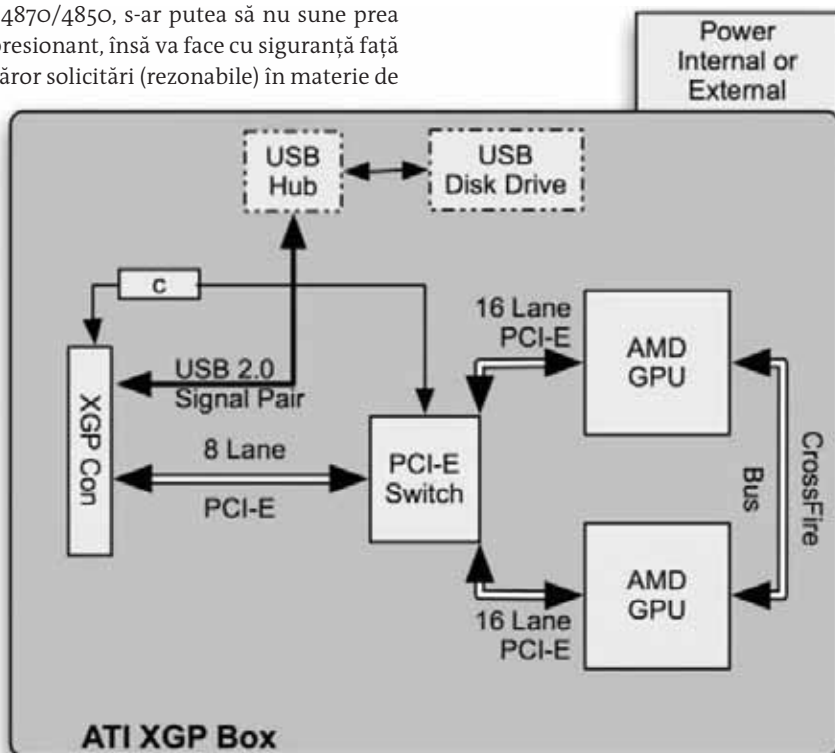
4870/4850, s-ar putea să nu sune prea presionant, însă va face cu siguranță față căror solicitări (rezonabile) în materie de

Power Internal or External

USB Hub

USB Disk Drive

C

16 Lane PCI-E

AMD GPU

XGP Con

USB 2.0 Signal Pair

8 Lane

PCI-E

PCI-E Switch

CrossFire Bus

AMD GPU

16 Lane PCI-E

ATI XGP Box